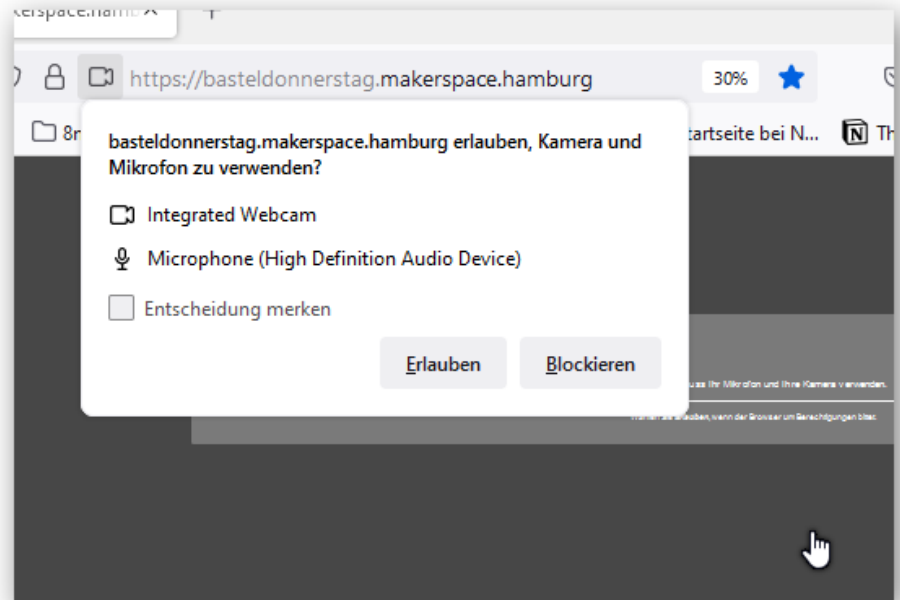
kerspace.hamb ×

https://basteldonnerstag.makerspace.hamburg 30%

8r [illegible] tartseite bei N... Th

basteldonnerstag.makerspace.hamburg erlauben, Kamera und Mikrofon zu verwenden?

Integrated Webcam

Microphone (High Definition Audio Device)

Entscheidung merken

Erlauben Blockieren

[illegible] uss Ihr Mikrofon und Ihre Kamera verwenden.

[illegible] erlauben, wenn der Browser um Berechtigungen bittet.